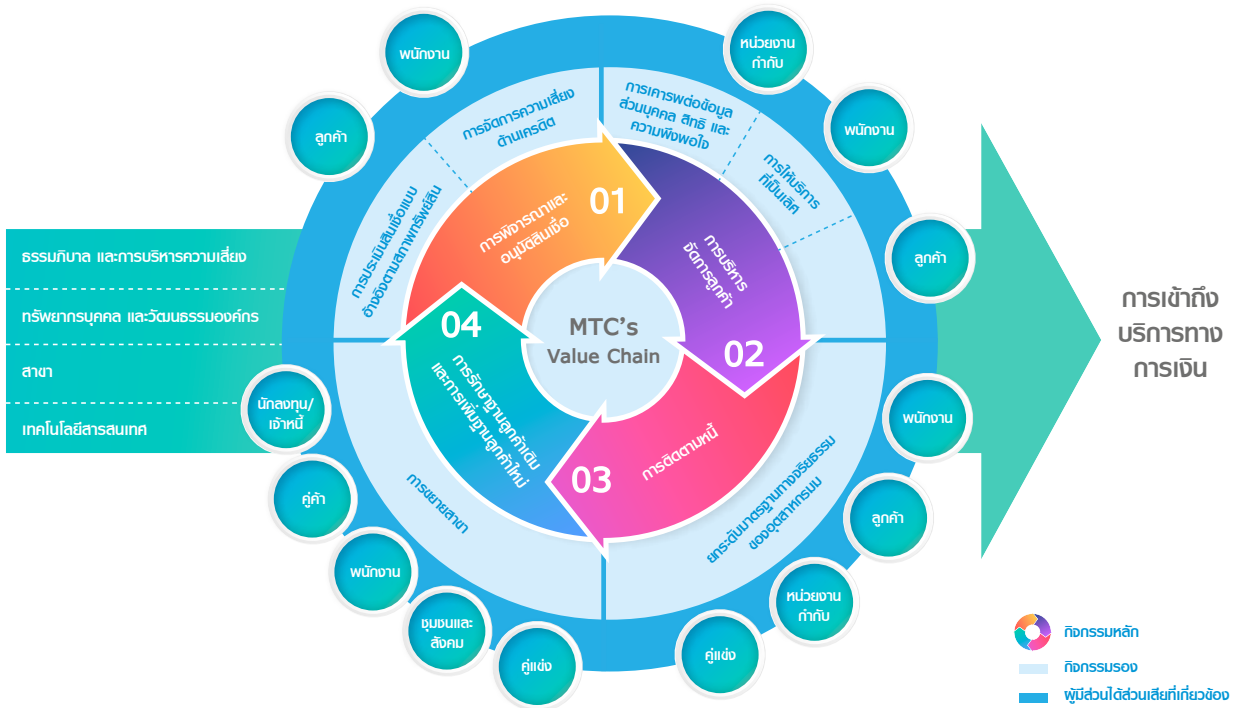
ธรรมาภิบาล และการบริหารความเสี่ยง

ทรัพยากรบุคคล และวัฒนธรรมองค์กร

สาขา

เทคโนโลยีสารสนเทศ

พนักงาน

ลูกค้า

หน่วยงานกำกับ

พนักงาน

ลูกค้า

พนักงาน

ลูกค้า

หน่วยงานกำกับ

คู่แข่ง

คู่แข่ง

ชุมชนและสังคม

พนักงาน

คู่ค้า

นักลงทุน/เจ้าหนี้

การจัดการความเสี่ยงด้านเครดิต

การเคารพต่อข้อมูลส่วนบุคคล สิทธิ และความพึงพอใจ

การให้บริการที่เป็นเลิศ

การประเมินสินเชื่อแบบอ้างอิงตามสภาพทรัพย์สิน

การพิจารณาและอนุมัติสินเชื่อ

01

การบริหารจัดการลูกค้า

02

การติดตามหนี้

03

การรักษาฐานลูกค้าเดิมและการเพิ่มฐานลูกค้าใหม่

04

MTC's Value Chain

การขยายสาขา

ยกระดับมาตรฐานทางจริยธรรมของอุตสาหกรรม

การเข้าถึงบริการทางการเงิน

กิจกรรมหลัก

กิจกรรมรอง

ผู้มีส่วนได้ส่วนเสียที่เกี่ยวข้อง